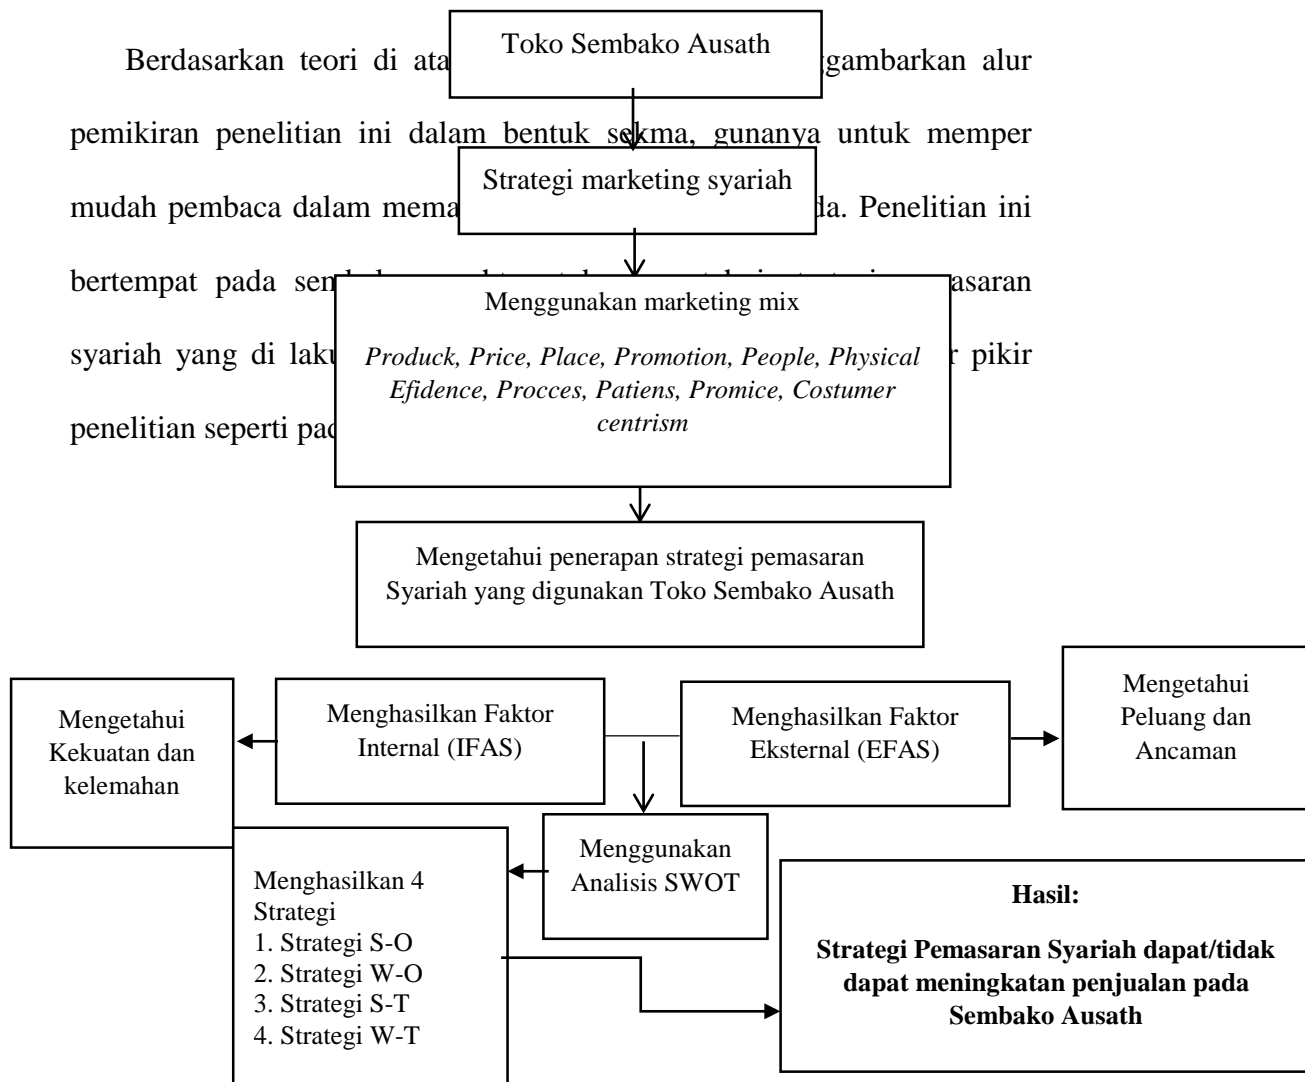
Berdasarkan teori di ata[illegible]ggambarkan alur pemikiran penelitian ini dalam bentuk sekma, gunanya untuk memper mudah pembaca dalam mema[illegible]da. Penelitian ini bertempat pada sem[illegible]asaran syariah yang di laku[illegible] pikir penelitian seperti pad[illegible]

Toko Sembako Ausath

Strategi marketing syariah

Menggunakan marketing mix

*Produck, Price, Place, Promotion, People, Physical Efidence, Procces, Patiens, Promice, Costumer centrism*

Mengetahui penerapan strategi pemasaran Syariah yang digunakan Toko Sembako Ausath

Mengetahui Kekuatan dan kelemahan

Menghasilkan Faktor Internal (IFAS)

Menghasilkan Faktor Eksternal (EFAS)

Mengetahui Peluang dan Ancaman

Menggunakan Analisis SWOT

Menghasilkan 4 Strategi
1. Strategi S-O
2. Strategi W-O
3. Strategi S-T
4. Strategi W-T

**Hasil:**

**Strategi Pemasaran Syariah dapat/tidak dapat meningkatan penjualan pada Sembako Ausath**